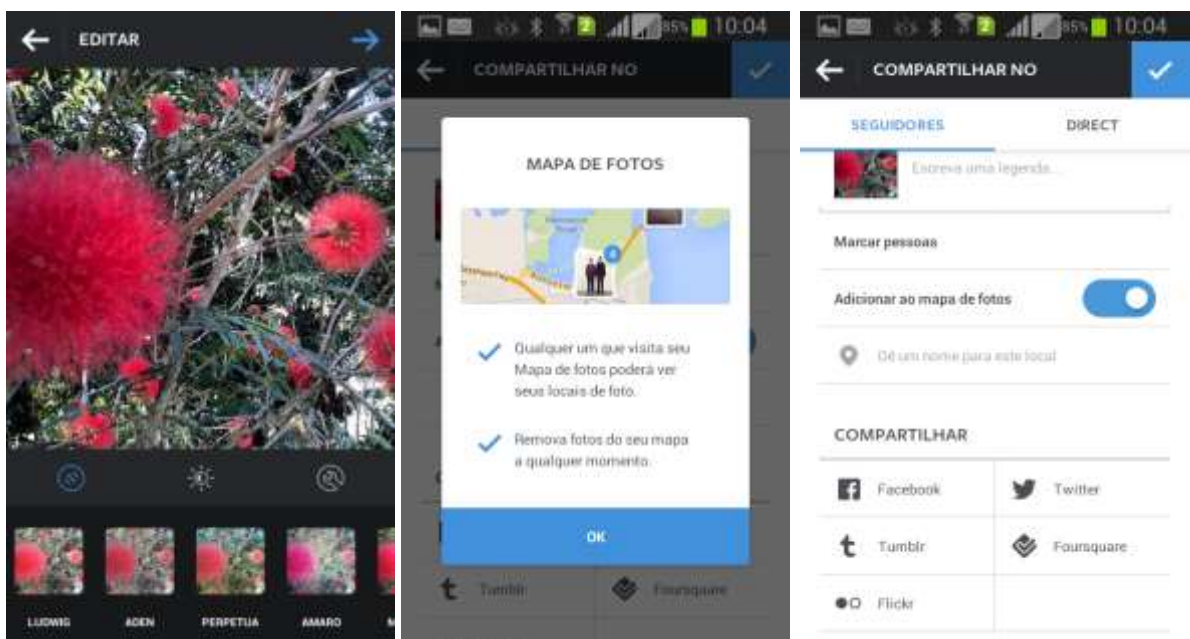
EDITAR

LUDWIG
ADEN
PERPETUA
AMARO

85% 10:04

COMPARTILHAR NO

MAPA DE FOTOS

Qualquer um que visita seu Mapa de fotos poderá ver seus locais de foto.

Remova fotos do seu mapa a qualquer momento.

OK

Tumblr
Foursquare

85% 10:04

COMPARTILHAR NO

SEGUIDORES
DIRECT

Escreva uma legenda...

Marcar pessoas

Adicionar ao mapa de fotos

Dê um nome para este local

COMPARTILHAR

Facebook
Twitter
Tumblr
Foursquare
Flickr